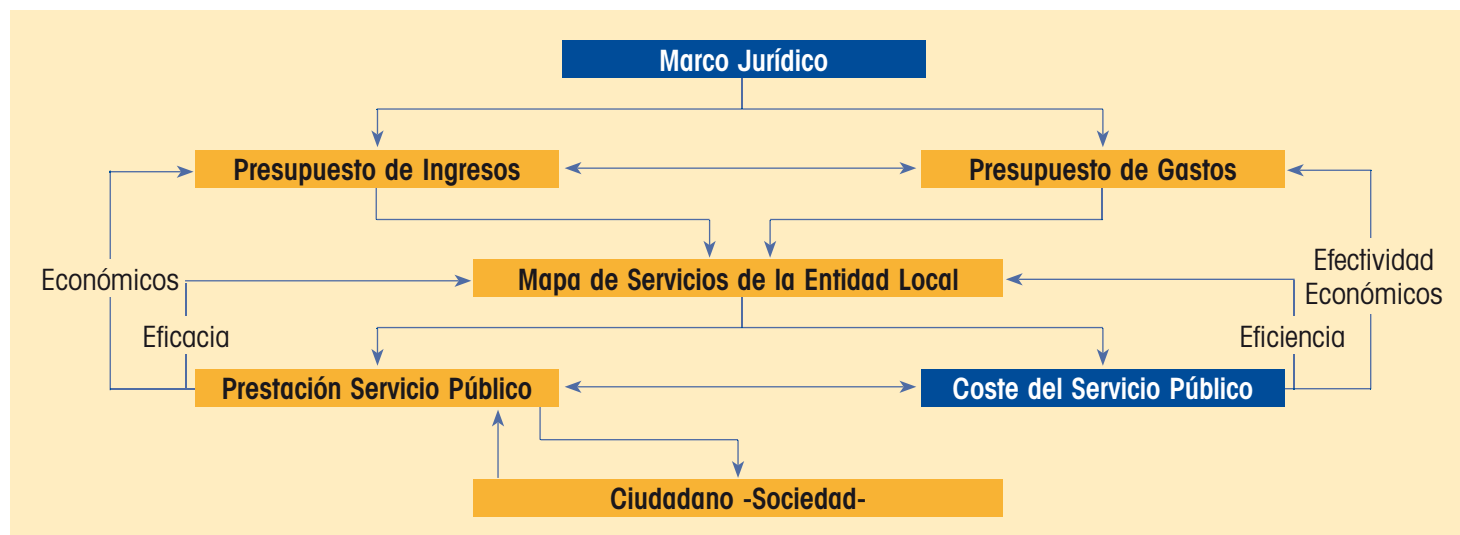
Marco Jurídico

Presupuesto de Ingresos

Presupuesto de Gastos

Económicos

Mapa de Servicios de la Entidad Local

Efectividad
Económicos

Eficacia

Eficiencia

Prestación Servicio Público

Coste del Servicio Público

Ciudadano -Sociedad-